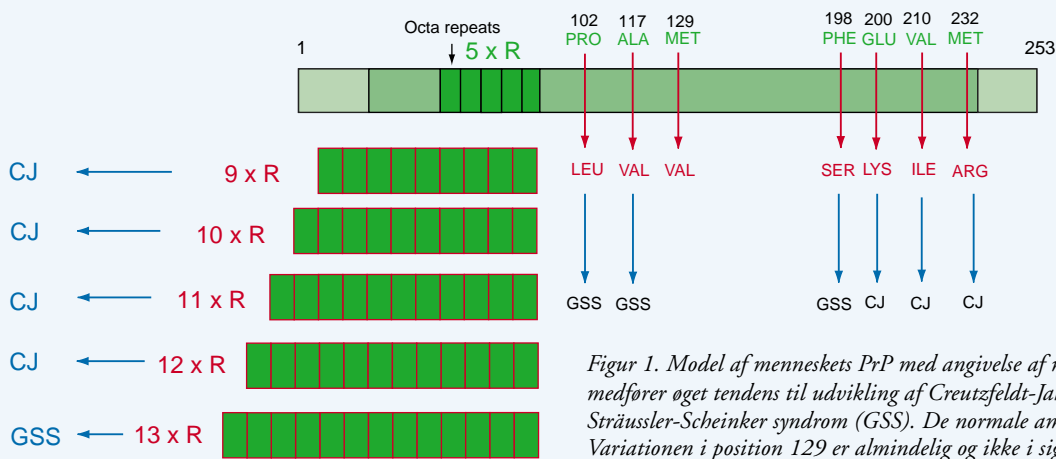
Octa repeats
5 x R
1
102 PRO
117 ALA
129 MET
198 PHE
200 GLU
210 VAL
232 MET
253

LEU VAL VAL
SER LYS ILE ARG

GSS GSS
GSS CJ CJ CJ

CJ 9 x R
CJ 10 x R
CJ 11 x R
CJ 12 x R
GSS 13 x R

Figur 1. Model af menneskets PrP med angivelse af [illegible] medfører øget tendens til udvikling af Creutzfeldt-Ja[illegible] Sträussler-Scheinker syndrom (GSS). De normale an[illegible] Variationen i position 129 er almindelig og ikke i si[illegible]